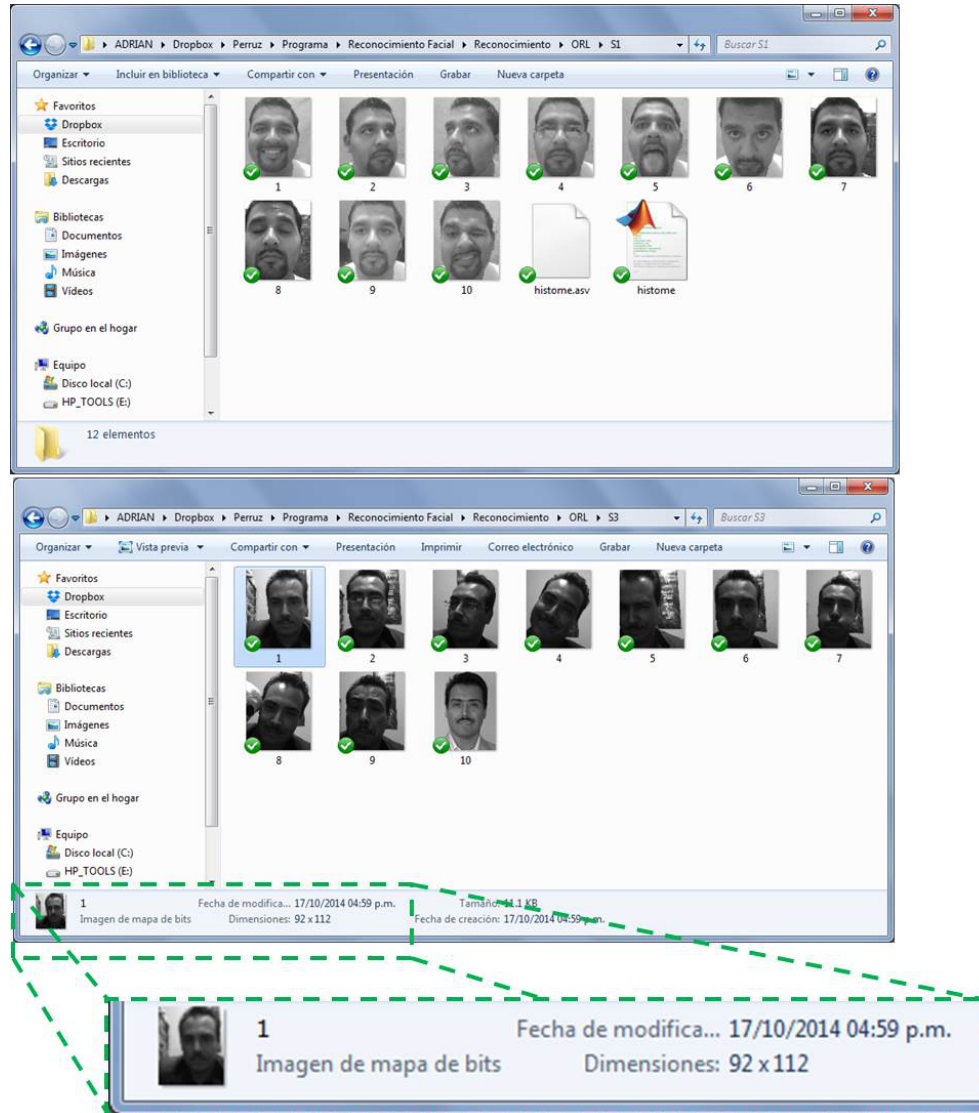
ADRIAN ▸ Dropbox ▸ Perruz ▸ Programa ▸ Reconocimiento Facial ▸ Reconocimiento ▸ ORL ▸ S1

Buscar S1

Organizar ▾ Incluir en biblioteca ▾ Compartir con ▾ Presentación Grabar Nueva carpeta

Favoritos
Dropbox
Escritorio
Sitios recientes
Descargas

Bibliotecas
Documentos
Imágenes
Música
Vídeos

Grupo en el hogar

Equipo
Disco local (C:)
HP_TOOLS (E:)

1 2 3 4 5 6 7
8 9 10 histome.asv histome

12 elementos

ADRIAN ▸ Dropbox ▸ Perruz ▸ Programa ▸ Reconocimiento Facial ▸ Reconocimiento ▸ ORL ▸ S3

Buscar S3

Organizar ▾ Vista previa ▾ Compartir con ▾ Presentación Imprimir Correo electrónico Grabar Nueva carpeta

Favoritos
Dropbox
Escritorio
Sitios recientes
Descargas

Bibliotecas
Documentos
Imágenes
Música
Vídeos

Grupo en el hogar

Equipo
Disco local (C:)
HP_TOOLS (E:)

1 2 3 4 5 6 7
8 9 10

1 Fecha de modifica... 17/10/2014 04:59 p.m. Tamaño: 11.1 KB
Imagen de mapa de bits Dimensiones: 92 x 112 Fecha de creación: 17/10/2014 04:59 p.m.

1 Fecha de modifica... 17/10/2014 04:59 p.m.
Imagen de mapa de bits Dimensiones: 92 x 112